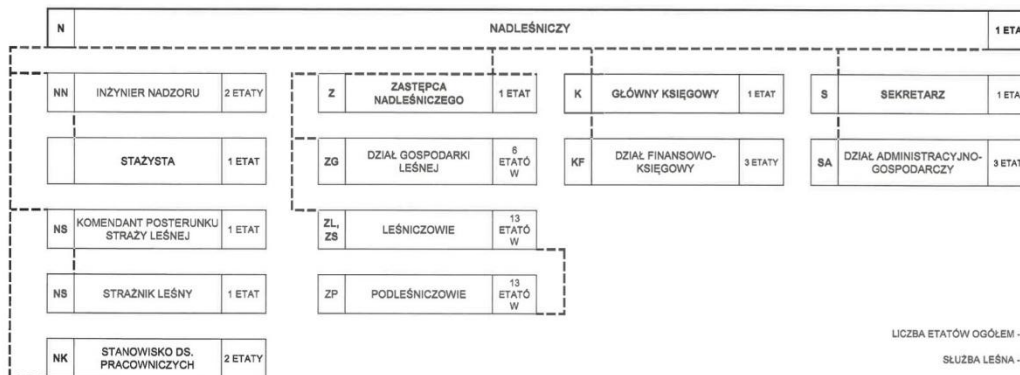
N

NADLEŚNICZY

1 ETA

NN | INŻYNIER NADZORU | 2 ETATY

STAŻYSTA | 1 ETAT

NS | KOMENDANT POSTERUNKU STRAŻY LEŚNEJ | 1 ETAT

NS | STRAŻNIK LEŚNY | 1 ETAT

NK | STANOWISKO DS. PRACOWNICZYCH | 2 ETATY

Z | ZASTĘPCA NADLEŚNICZEGO | 1 ETAT

ZG | DZIAŁ GOSPODARKI LEŚNEJ | 6 ETATÓW

ZL, ZS | LEŚNICZOWIE | 13 ETATÓW

ZP | PODLEŚNICZOWIE | 13 ETATÓW

K | GŁÓWNY KSIĘGOWY | 1 ETAT

KF | DZIAŁ FINANSOWO-KSIĘGOWY | 3 ETATY

S | SEKRETARZ | 1 ETA

SA | DZIAŁ ADMINISTRACYJNO-GOSPODARCZY | 3 ETAT

LICZBA ETATÓW OGÓŁEM -

SŁUŻBA LEŚNA -